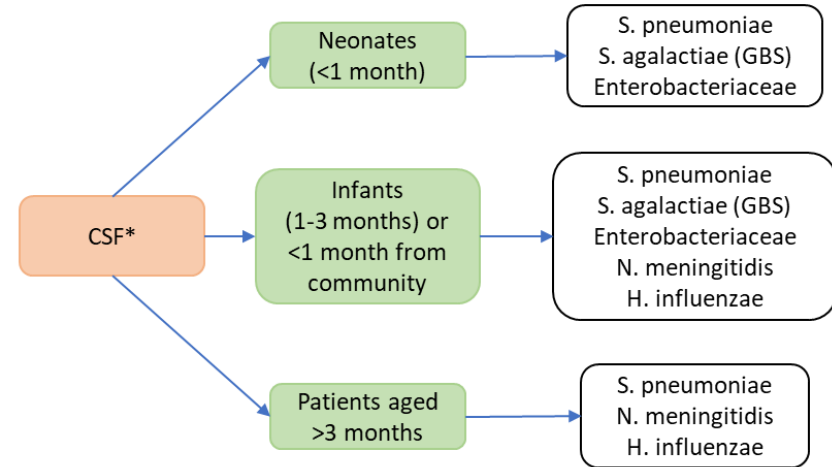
CSF*

Neonates (<1 month)

S. pneumoniae
S. agalactiae (GBS)
Enterobacteriaceae

Infants (1-3 months) or <1 month from community

S. pneumoniae
S. agalactiae (GBS)
Enterobacteriaceae
N. meningitidis
H. influenzae

Patients aged >3 months

S. pneumoniae
N. meningitidis
H. influenzae